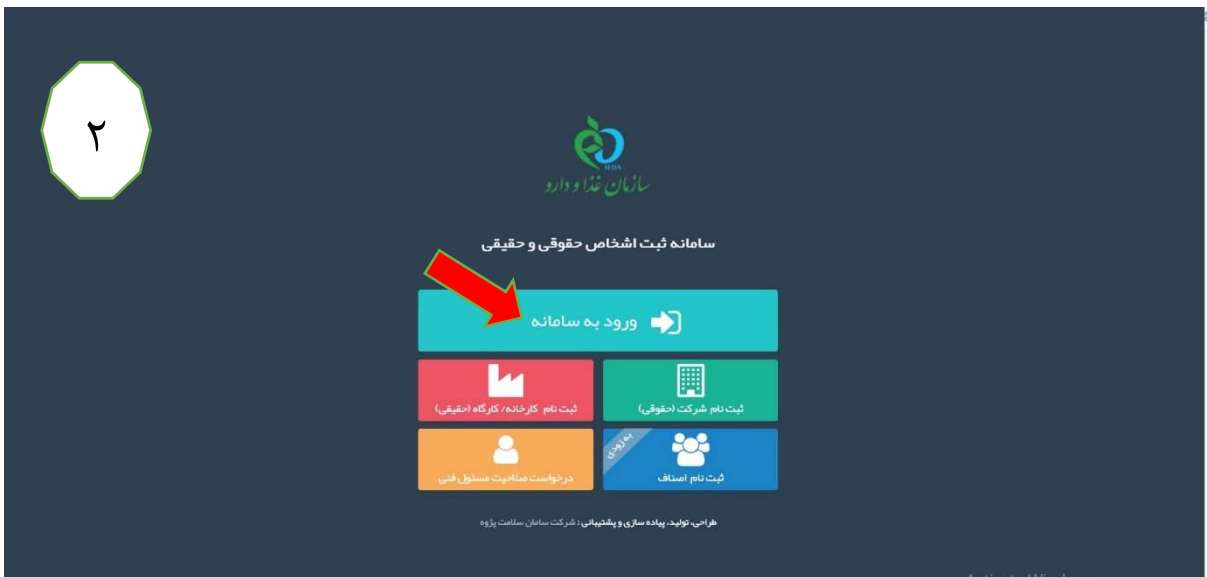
۲

IFDA
سازمان غذا و دارو

سامانه ثبت اشخاص حقوقی و حقیقی

ورود به سامانه

ثبت نام شرکت (حقوقی)

ثبت نام کارخانه/ کارگاه (حقیقی)

به زودی
ثبت نام اصناف

درخواست صلاحیت مسئول فنی

طراحی، تولید، پیاده سازی و پشتیبانی : شرکت سامان سلامت پژوه